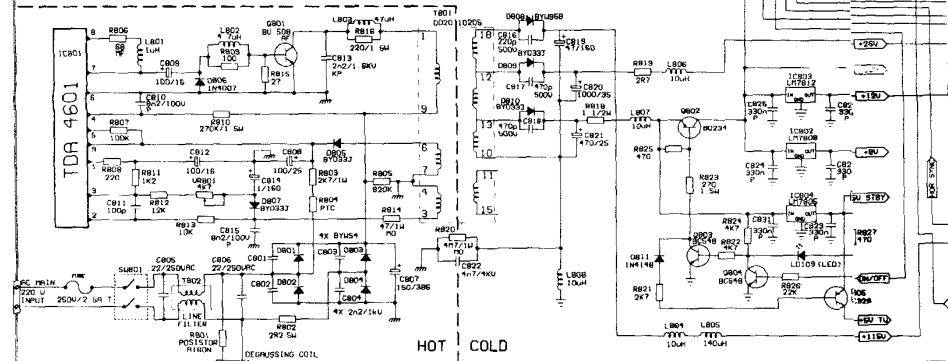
IC801
TDA 4601
8
7
6
5
4
3
2
1
R806
68
L801
1uH
C809
100/16
L802
4.7uH
R809
10Ω
D806
1N4007
Q801
BU 508
R815
27
L803
4.7uH
R816
220/1 5W
C813
2n2/1 8KV
KP
T801
DO20 10205
C810
8n2/100V
R807
100K
R810
270K/1 5W
R808
220
R811
1K2
C812
100/16
VR801
4K7
C808
100/25
D805
BYD33J
C814
1/160
R803
2K7/1W
R805
820K
C811
100p
R812
12K
D807
BYD33J
R804
PTC
R813
10K
C815
8n2/100V
R814
47/1W
4X BYW54
D801
C803
D803
R820
4n7/1W
C802
D802
C804
D804
4X 2n2/1kV
C807
150/385
AC MAIN
220 V
INPUT
FUSE
250V/2 5A T
SW801
C805
22/250VAC
T802
LINE FILTER
C806
22/250VAC
R801
POSISTOR
R2G0N
R802
2R2 5W
DEGAUSSING COIL
HOT
COLD
C821
4n7/4KV
D808 BYW95B
C816
220p
500V
C819
47/160
D809 BYD33J
C817
470p
500V
C820
1000/35
D810
BYD33J
R818
1 1/2W
C818
470p
500V
C821
470/25
18
12
13
10
15
R819
2R7
L806
10uH
L807
10uH
Q802
BD234
R825
470
R823
270
1 5W
L808
10uH
+26V
IC803
LM7812
C825
330n
C82
33
+12V
IC802
LM7808
C824
330n
C82
330
+8V
IC804
LM7805
5V STBY
C831
330n
C823
330n
R827
470
R824
4K7
Q803
BC548
R822
4K7
D811
1N4148
LD109 (LED)
Q804
BC548
R826
22K
ON/OFF
Q05
C328
R821
2K7
+5V TV
L804
10uH
L805
140uH
+115V
FOR SYNC